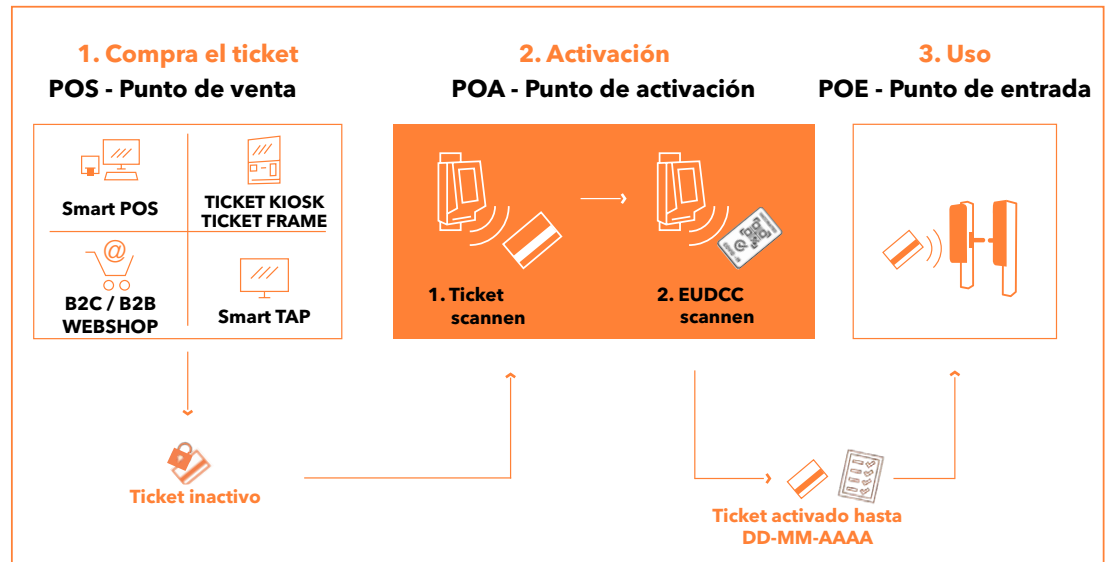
1. Compra el ticket
POS - Punto de venta

Smart POS

TICKET KIOSK
TICKET FRAME

B2C / B2B
WEBSHOP

Smart TAP

2. Activación
POA - Punto de activación

1. Ticket scannen

2. EUDCC scannen

3. Uso
POE - Punto de entrada

Ticket inactivo

Ticket activado hasta
DD-MM-AAAA